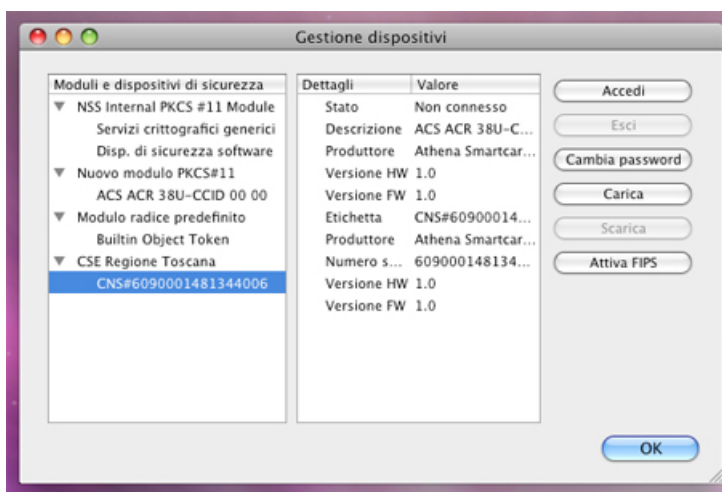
Gestione dispositivi

Moduli e dispositivi di sicurezza
NSS Internal PKCS #11 Module
Servizi crittografici generici
Disp. di sicurezza software
Nuovo modulo PKCS#11
ACS ACR 38U-CCID 00 00
Modulo radice predefinito
Builtin Object Token
CSE Regione Toscana
CNS#6090001481344006

| Dettagli | Valore |
|---|---|
| Stato | Non connesso |
| Descrizione | ACS ACR 38U-C... |
| Produttore | Athena Smartcar... |
| Versione HW | 1.0 |
| Versione FW | 1.0 |
| Etichetta | CNS#60900014... |
| Produttore | Athena Smartcar... |
| Numero s... | 609000148134... |
| Versione HW | 1.0 |
| Versione FW | 1.0 |

Accedi
Esci
Cambia password
Carica
Scarica
Attiva FIPS

OK